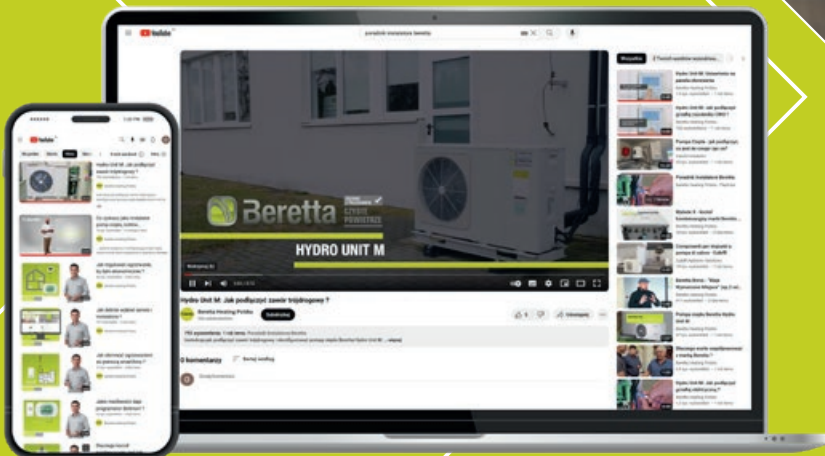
YouTube

poradnik instalatora beretta

Beretta

CZYSTE POWIETRZE

HYDRO UNIT M

Hydro Unit M: Jak podłączyć zawór trójdrogowy ?

Beretta Heating Polska

Subskrybuj

0 komentarzy

Sortuj według

Wszystkie

Hydro Unit M: Jak podłączyć grzałkę?

Pompa Ciepła - jak podłączyć?

Poradnik Instalatora Beretta

Pompa ciepła Beretta Hydro Unit M

YouTube

Hydro Unit M: Jak podłączyć zawór trójdrogowy?

Co pompa ciepła

Jak prawidłowo?

Jak dobrać?

Jak obrócić?

Jakie możliwości?